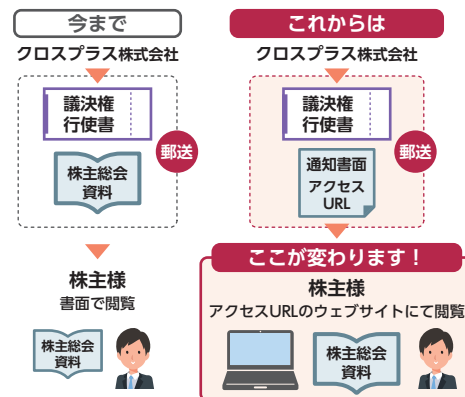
今まで

クロスプラス株式会社

議決権
行使書

株主総会
資料

郵送

株主様
書面で閲覧

株主総会
資料

これからは

クロスプラス株式会社

議決権
行使書

通知書面
アクセス
URL

郵送

ここが変わります！

株主様
アクセスURLのウェブサイトにて閲覧

株主総会
資料